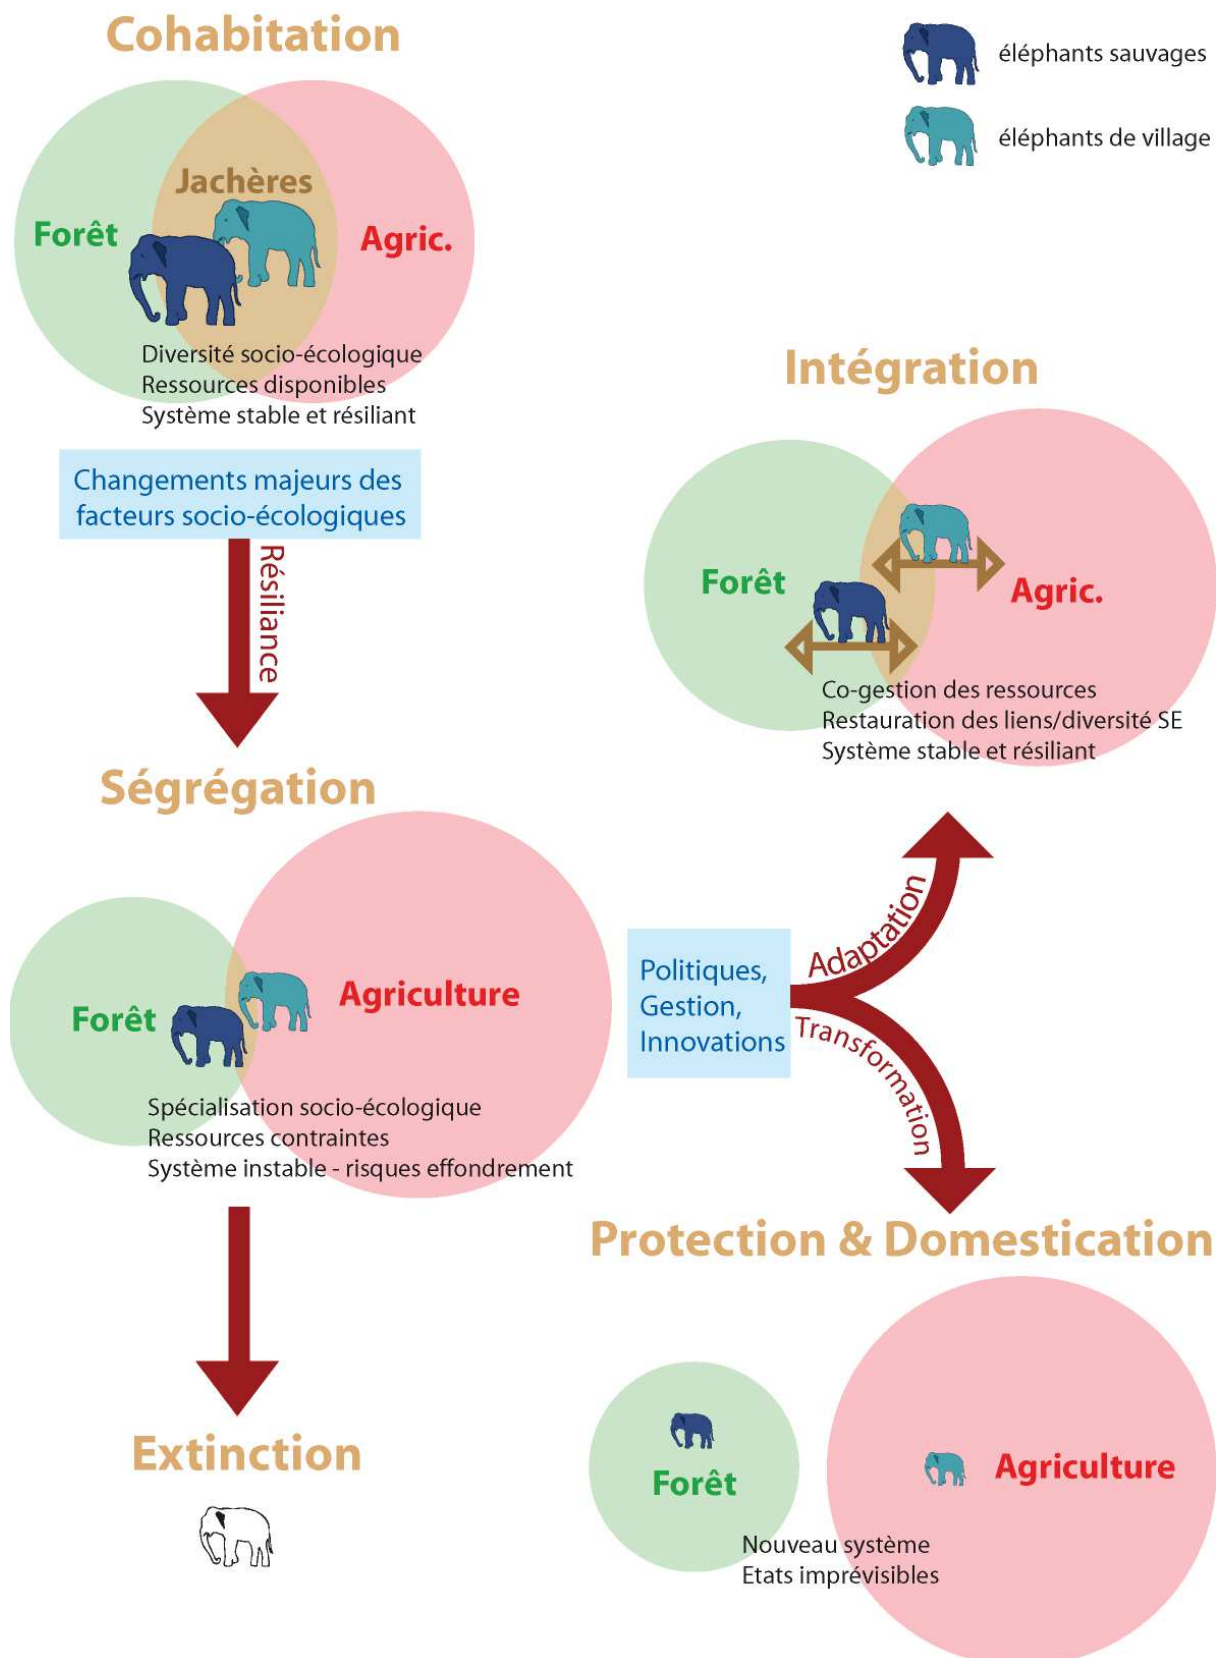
Cohabitation

éléphants sauvages

éléphants de village

Jachères

Forêt

Agric.

Diversité socio-écologique
Ressources disponibles
Système stable et résiliant

Changements majeurs des facteurs socio-écologiques

Résiliance

Intégration

Forêt

Agric.

Co-gestion des ressources
Restauration des liens/diversité SE
Système stable et résiliant

Ségrégation

Forêt

Agriculture

Spécialisation socio-écologique
Ressources contraintes
Système instable - risques effondrement

Politiques,
Gestion,
Innovations

Adaptation

Transformation

Protection & Domestication

Extinction

Forêt

Agriculture

Nouveau système
Etats imprévisibles